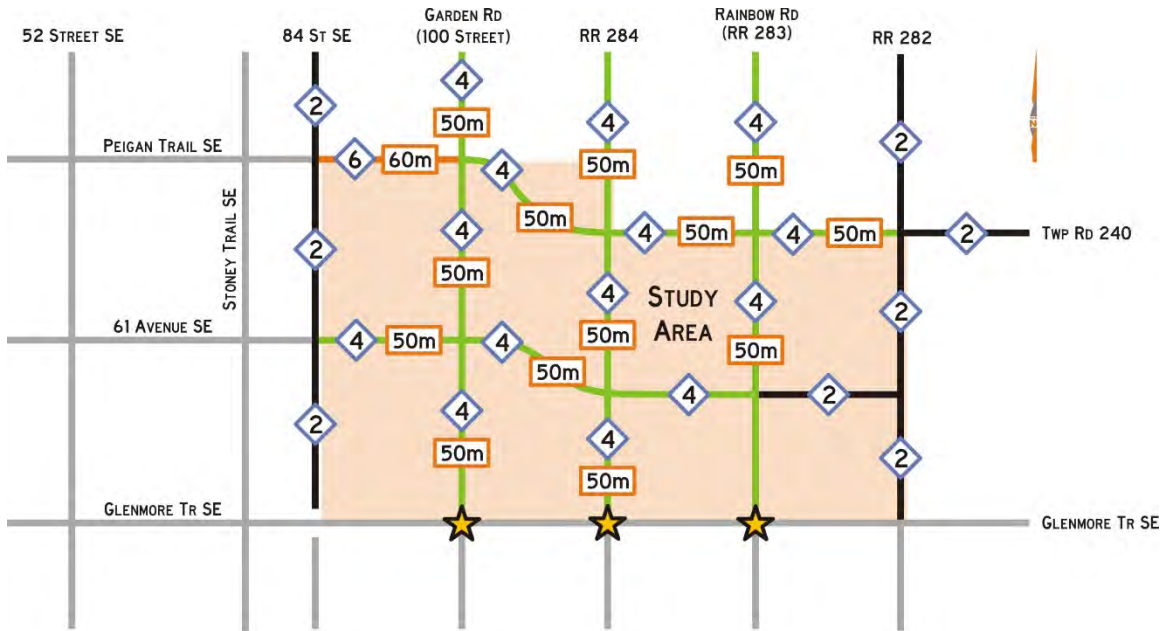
52 STREET SE
84 ST SE
GARDEN RD (100 STREET)
RR 284
RAINBOW RD (RR 283)
RR 282

4
2
50m
4
4
2
PEIGAN TRAIL SE
6
60m
4
50m
50m
4
50m
4
50m
TWP RD 240
2
STONEY TRAIL SE
2
4
50m
STUDY AREA
4
4
2
61 AVENUE SE
4
50m
4
50m
50m
50m
50m
4
2
2
4
4
2
50m
50m
GLENMORE TR SE
GLENMORE TR SE